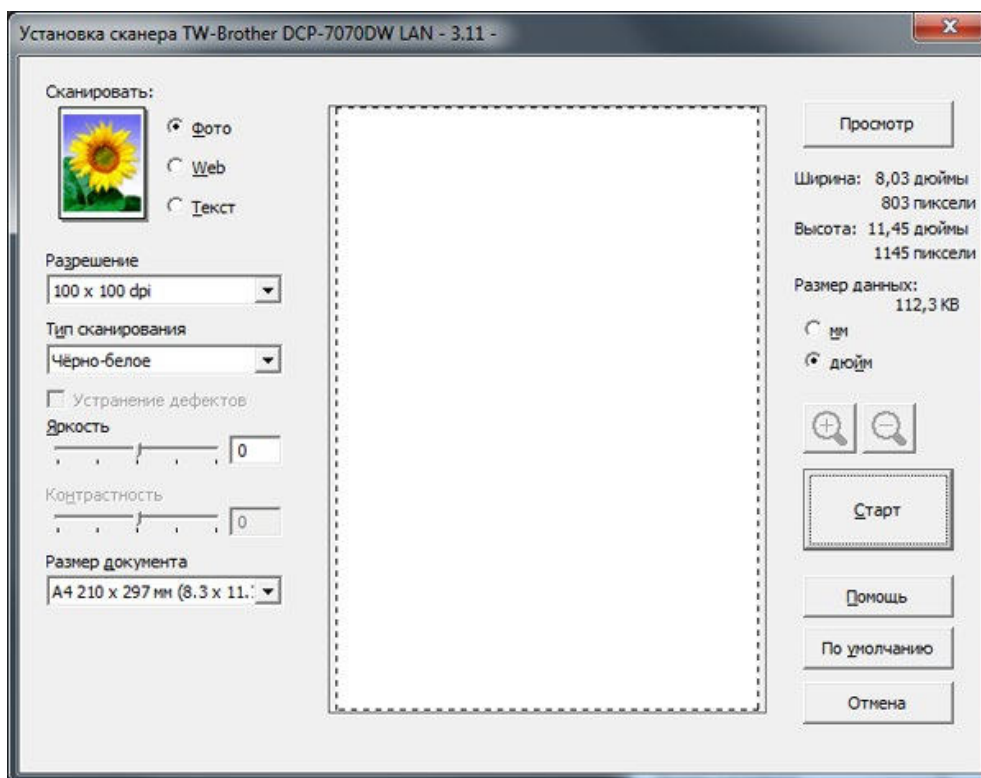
Установка сканера TW-Brother DCP-7070DW LAN - 3.11 -

x

Сканировать:

Фото

Web

Текст

Разрешение

100 x 100 dpi

Тип сканирования

Чёрно-белое

Устранение дефектов

Яркость

0

Контрастность

0

Размер документа

A4 210 x 297 мм (8.3 x 11.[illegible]

Просмотр

Ширина: 8,03 дюймы
803 пиксели

Высота: 11,45 дюймы
1145 пиксели

Размер данных:
112,3 KB

мм

дюйм

Старт

Помощь

По умолчанию

Отмена